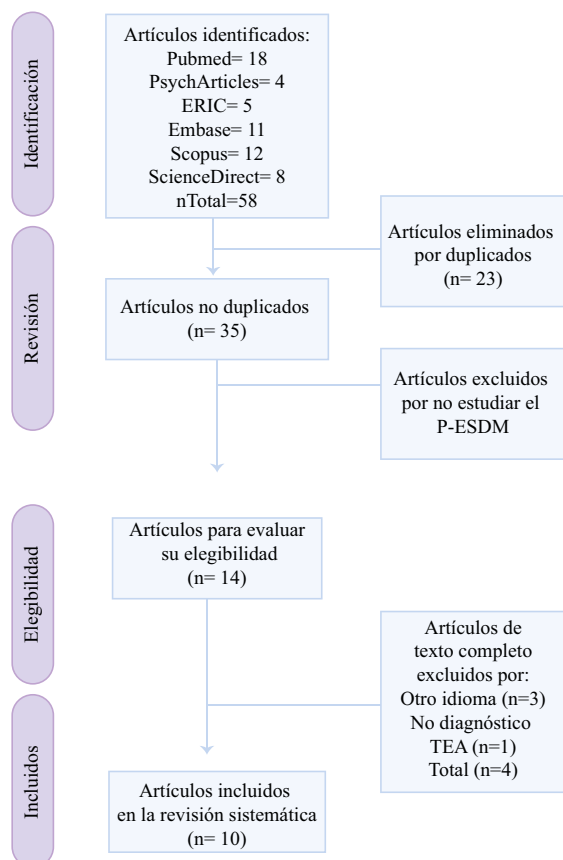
Identificación

Artículos identificados:
Pubmed= 18
PsychArticles= 4
ERIC= 5
Embase= 11
Scopus= 12
ScienceDirect= 8
nTotal=58

Artículos eliminados por duplicados
(n= 23)

Revisión

Artículos no duplicados
(n= 35)

Artículos excluidos por no estudiar el P-ESDM

Elegibilidad

Artículos para evaluar su elegibilidad
(n= 14)

Artículos de texto completo excluidos por:
Otro idioma (n=3)
No diagnóstico TEA (n=1)
Total (n=4)

Incluidos

Artículos incluidos en la revisión sistemática
(n= 10)